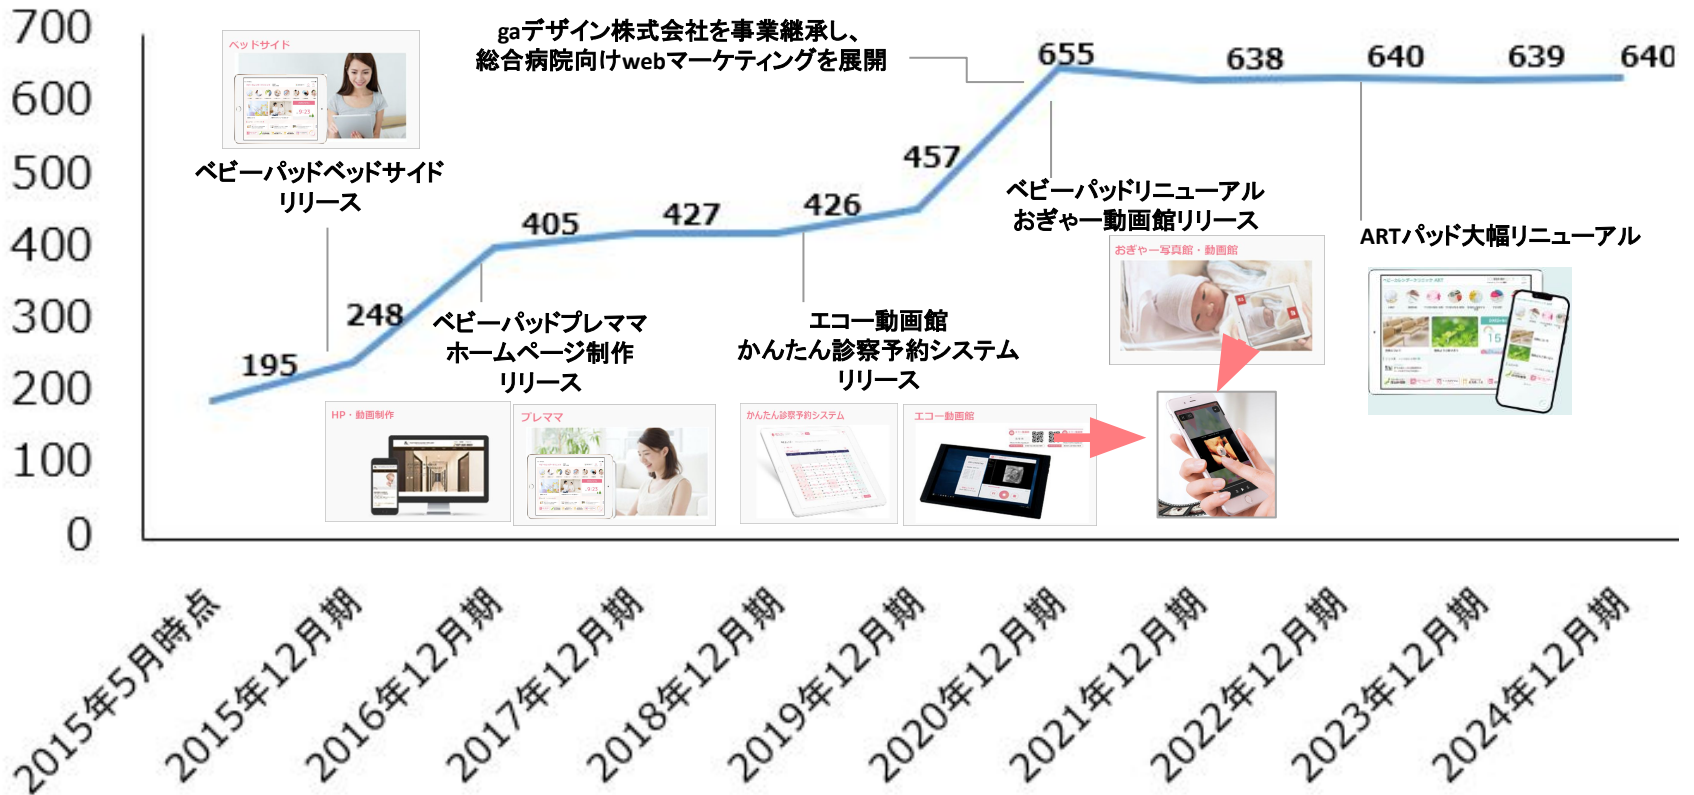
700
600
500
400
300
200
100
0

ベッドサイド
ベビーパッドベッドサイド
リリース

gaデザイン株式会社を事業継承し、
総合病院向けwebマーケティングを展開

195
248
405
427
426
457
655
638
640
639
640

ベビーパッドプレママ
ホームページ制作
リリース

エコー動画館
かんたん診察予約システム
リリース

ベビーパッドリニューアル
おぎゃー動画館リリース

おぎゃー写真館・動画館

ARTパッド大幅リニューアル

HP・動画制作
プレママ
かんたん診察予約システム
エコー動画館

2015年5月時点
2015年12月期
2016年12月期
2017年12月期
2018年12月期
2019年12月期
2020年12月期
2021年12月期
2022年12月期
2023年12月期
2024年12月期